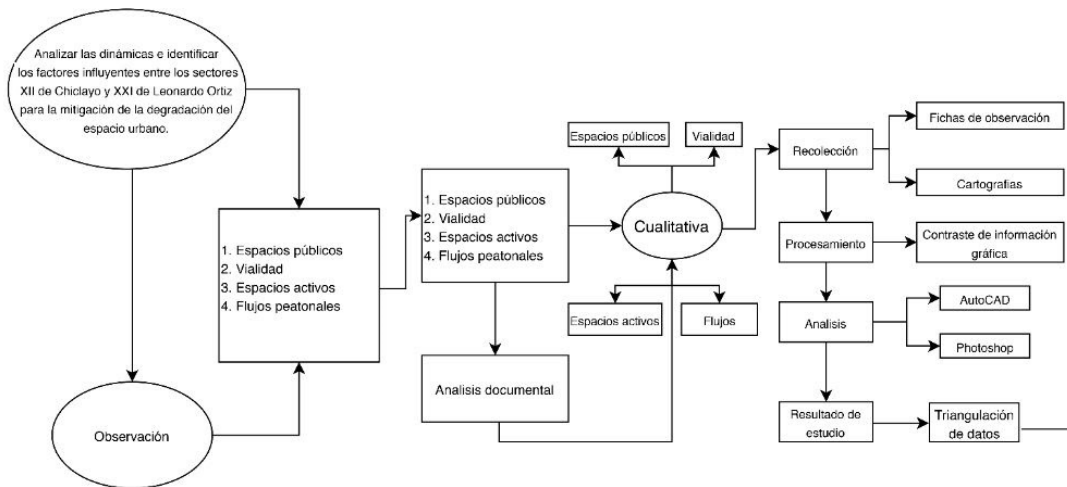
Analizar las dinámicas e identificar los factores influyentes entre los sectores XII de Chiclayo y XXI de Leonardo Ortiz para la mitigación de la degradación del espacio urbano.

1. Espacios públicos
2. Vialidad
3. Espacios activos
4. Flujos peatonales

Observación

1. Espacios públicos
2. Vialidad
3. Espacios activos
4. Flujos peatonales

Analisis documental

Espacios públicos

Vialidad

Cualitativa

Espacios activos

Flujos

Recolección

Fichas de observación

Cartografías

Procesamiento

Contraste de información gráfica

Analisis

AutoCAD

Photoshop

Resultado de estudio

Triangulación de datos